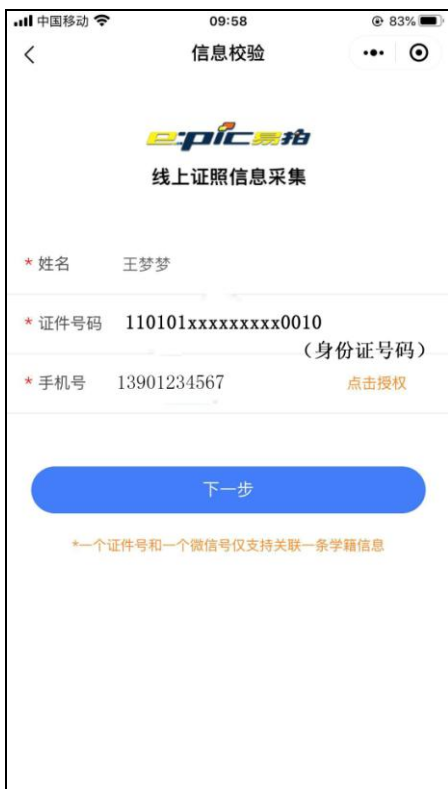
中国移动 09:58 83%

信息校验

e-pic 易拍

线上证照信息采集

* 姓名 王梦梦

* 证件号码 110101xxxxxxxxx0010
（身份证号码）

* 手机号 13901234567 点击授权

下一步

*一个证件号和一个微信号仅支持关联一条学籍信息